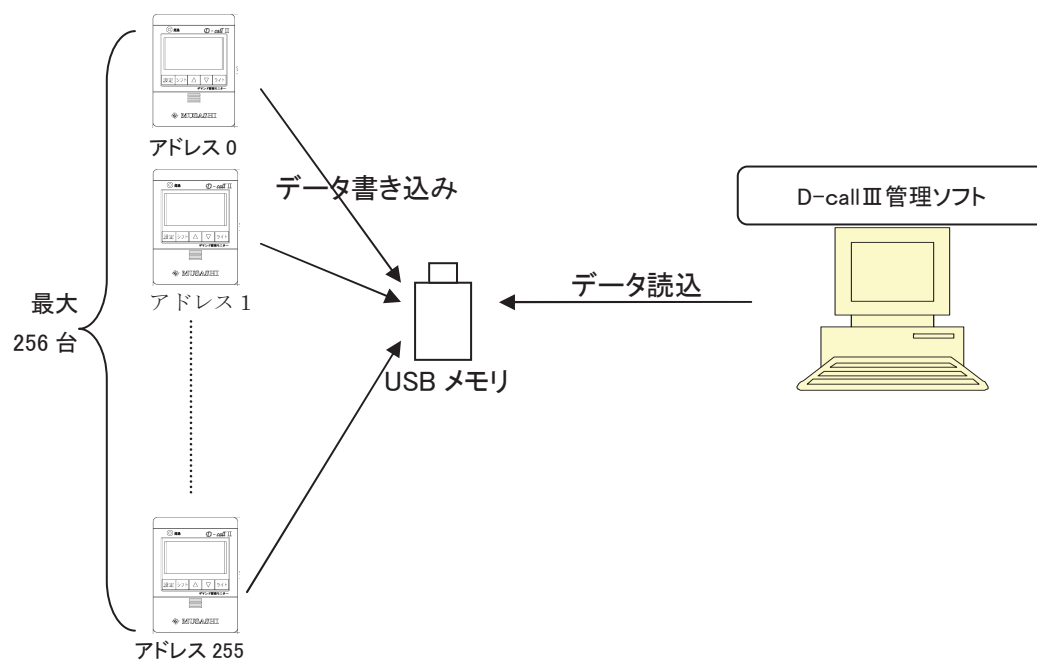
電源 D-call II
設定 シフト △ ▽ ライト
MUSASHI
アドレス 0

電源 D-call II
設定 シフト △ ▽ ライト
MUSASHI
アドレス 1

最大
256 台

電源 D-call II
設定 シフト △ ▽ ライト
MUSASHI
アドレス 255

データ書き込み

USB メモリ

データ読込

D-callⅢ管理ソフト